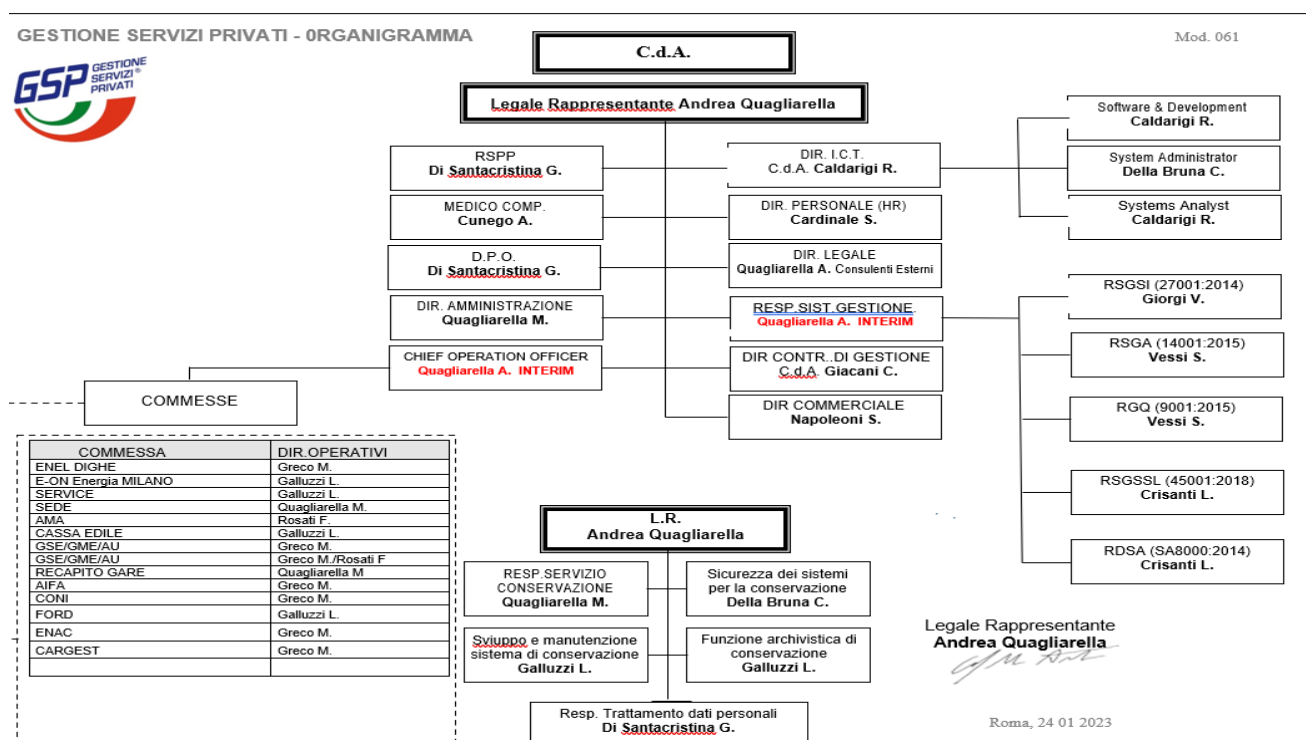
GESTIONE SERVIZI PRIVATI - 0RGANIGRAMMA

Mod. 061

GSP GESTIONE SERVIZI PRIVATI

C.d.A.

Legale Rappresentante Andrea Quagliarella

RSPP
Di Santacristina G.

MEDICO COMP.
Cunego A.

D.P.O.
Di Santacristina G.

DIR. AMMINISTRAZIONE
Quagliarella M.

CHIEF OPERATION OFFICER
Quagliarella A. INTERIM

DIR. I.C.T.
C.d.A. Caldarigi R.

DIR. PERSONALE (HR)
Cardinale S.

DIR. LEGALE
Quagliarella A. Consulenti Esterni

RESP. SIST. GESTIONE
Quagliarella A. INTERIM

DIR CONTR..DI GESTIONE
C.d.A. Giacani C.

DIR COMMERCIALE
Napoleoni S.

Software & Development
Caldarigi R.

System Administrator
Della Bruna C.

Systems Analyst
Caldarigi R.

RSGSI (27001:2014)
Giorgi V.

RSGA (14001:2015)
Vessi S.

RGQ (9001:2015)
Vessi S.

RSGSSL (45001:2018)
Crisanti L.

RDSA (SA8000:2014)
Crisanti L.

COMMESSE

| COMMESSA | DIR.OPERATIVI |
|---|---|
| ENEL DIGHE | Greco M. |
| E-ON Energia MILANO | Galluzzi L. |
| SERVICE | Galluzzi L. |
| SEDE | Quagliarella M. |
| AMA | Rosati F. |
| CASSA EDILE | Galluzzi L. |
| GSE/GME/AU | Greco M. |
| GSE/GME/AU | Greco M./Rosati F |
| RECAPITO GARE | Quagliarella M |
| AIFA | Greco M. |
| CONI | Greco M. |
| FORD | Galluzzi L. |
| ENAC | Greco M. |
| CARGEST | Greco M. |
| | |

L.R.
Andrea Quagliarella

RESP.SERVIZIO CONSERVAZIONE
Quagliarella M.

Sicurezza dei sistemi per la conservazione
Della Bruna C.

Sviuppo e manutenzione sistema di conservazione
Galluzzi L.

Funzione archivistica di conservazione
Galluzzi L.

Resp. Trattamento dati personali
Di Santacristina G.

Legale Rappresentante
Andrea Quagliarella

Roma, 24 01 2023